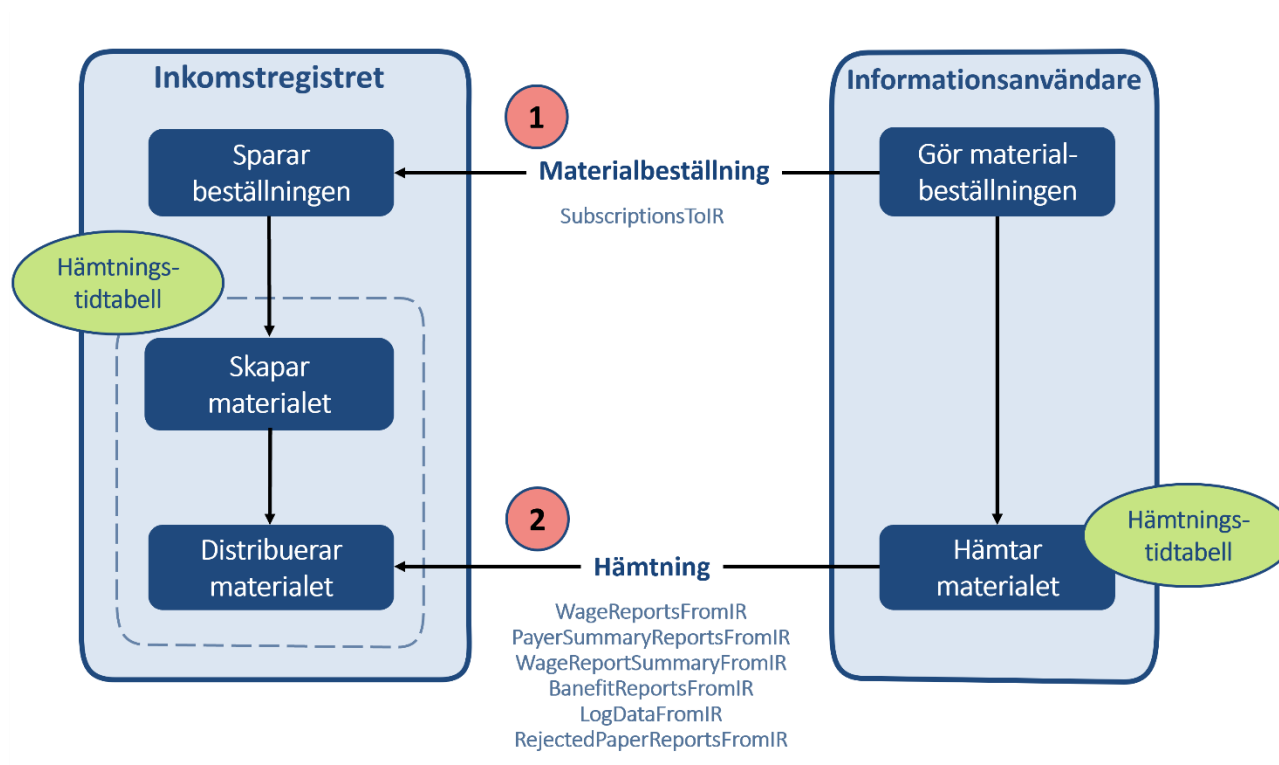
Inkomstregistret

Informationsanvändare

1

Sparar beställningen

Materialbeställning

SubscriptionsToIR

Gör materialbeställningen

Hämtningstidtabell

Skapar materialet

Distribuerar materialet

2

Hämtning

WageReportsFromIR
PayerSummaryReportsFromIR
WageReportSummaryFromIR
BanefitReportsFromIR
LogDataFromIR
RejectedPaperReportsFromIR

Hämtar materialet

Hämtningstidtabell